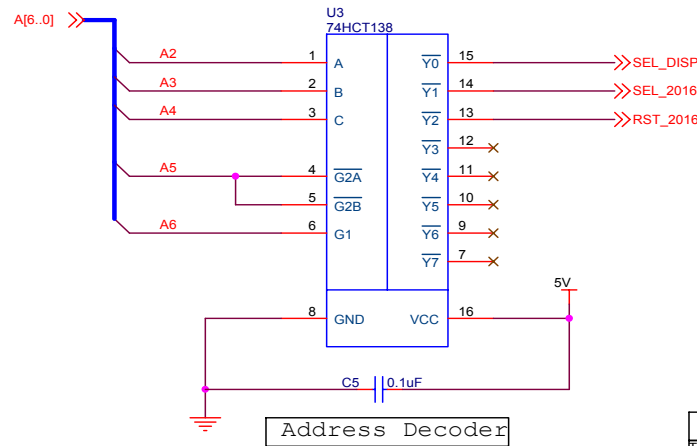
A[6..0]

U3
74HCT138

A2
A3
A4
A5
A6

1 A
2 B
3 C
4 $\overline{G2A}$
5 $\overline{G2B}$
6 G1

$\overline{Y0}$ 15
$\overline{Y1}$ 14
$\overline{Y2}$ 13
$\overline{Y3}$ 12
$\overline{Y4}$ 11
$\overline{Y5}$ 10
$\overline{Y6}$ 9
$\overline{Y7}$ 7

SEL_DISP
SEL_2016
RST_2016

5V

8 GND
VCC 16

C5
0.1uF

Address Decoder